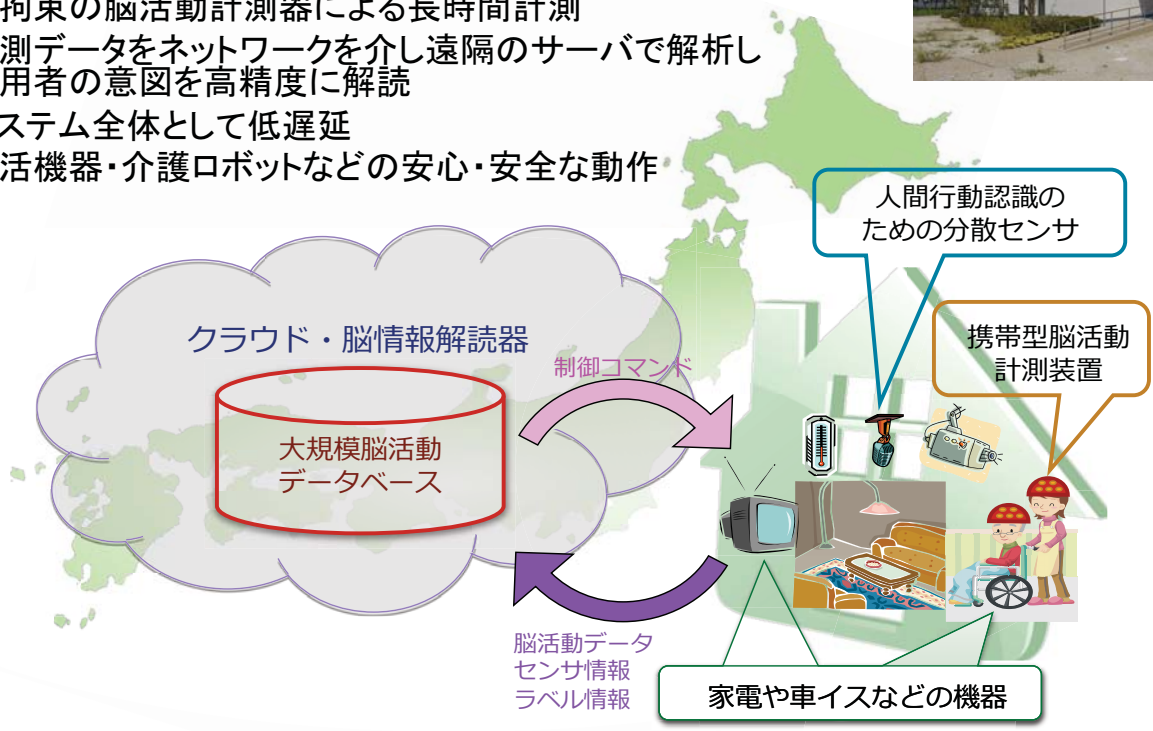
拘束の脳活動計測器による長時間計測
測データをネットワークを介し遠隔のサーバで解析し用者の意図を高精度に解読
ステム全体として低遅延
活機器・介護ロボットなどの安心・安全な動作

人間行動認識のための分散センサ

携帯型脳活動計測装置

クラウド・脳情報解読器

大規模脳活動データベース

制御コマンド

脳活動データ
センサ情報
ラベル情報

家電や車イスなどの機器